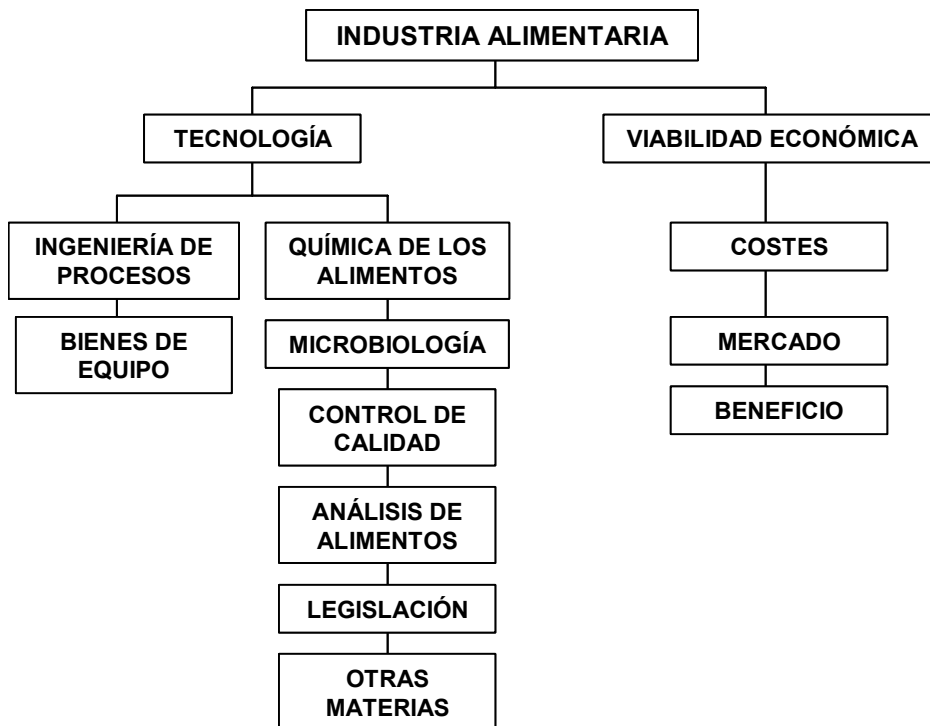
INDUSTRIA ALIMENTARIA

TECNOLOGÍA

VIABILIDAD ECONÓMICA

INGENIERÍA DE PROCESOS

BIENES DE EQUIPO

QUÍMICA DE LOS ALIMENTOS

MICROBIOLOGÍA

CONTROL DE CALIDAD

ANÁLISIS DE ALIMENTOS

LEGISLACIÓN

OTRAS MATERIAS

COSTES

MERCADO

BENEFICIO